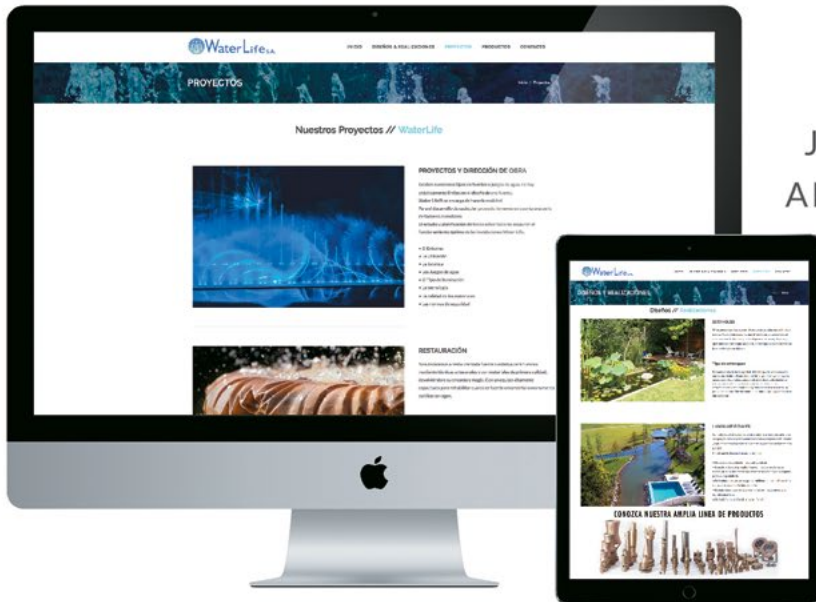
WaterLife S.A.

INICIO DISEÑOS & REALIZACIONES PROYECTOS PRODUCTOS CONTACTO

PROYECTOS

Inicio / Proyectos

Nuestros Proyectos // WaterLife

PROYECTOS Y DIRECCIÓN DE OBRA

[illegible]

RESTAURACIÓN

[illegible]

J

A

WaterLife S.A.

DISEÑOS Y REALIZACIONES

Diseños // Realizaciones

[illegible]

CONOZCA NUESTRA AMPLIA LINEA DE PRODUCTOS